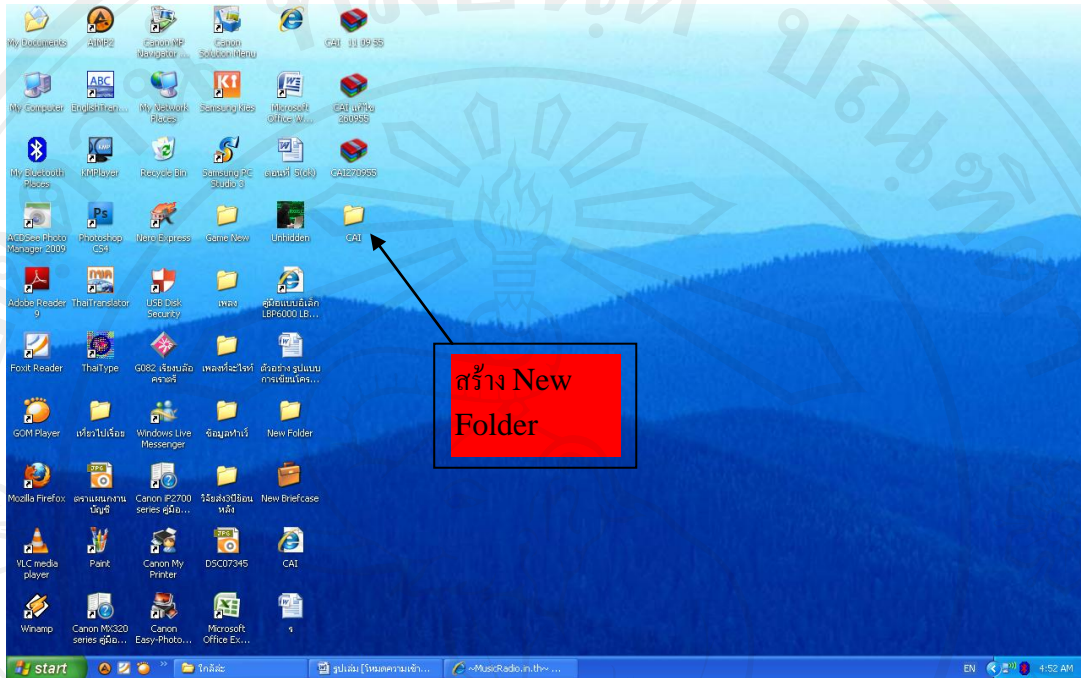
My Documents
AIMP2
Canon MP Navigator ...
Canon Solution Menu
CAI 11 09 55

My Computer
EnglishTran...
My Network Places
Samsung Kies
Microsoft Office W...
CAI แก้ไข 260955

My Bluetooth Places
KMPlayer
Recycle Bin
Samsung PC Studio 3
ตอนที่ 5(ok)
CAI270955

ACDSee Photo Manager 2009
Photoshop CS4
Nero Express
Game New
Unhidden
CAI

Adobe Reader 9
ThaiTranslator
USB Disk Security
เพลง
คู่มือแบบอิเล็ก LBP6000 LB...

Foxit Reader
ThaiType
G082 เรียนลัด คราฟรี
เพลงที่จะไรท์
ตัวอย่าง รูปแบบการเขียนโคร...

GOM Player
เที่ยวไปเรื่อย
Windows Live Messenger
ข้อมูลทำเว็
New Folder

Mozilla Firefox
ตราแผนกงานบัญชี
Canon iP2700 series คู่มือ...
วิจัยส่ง3ปีย้อนหลัง
New Briefcase

VLC media player
Paint
Canon My Printer
DSC07345
CAI

Winamp
Canon MX320 series คู่มือ...
Canon Easy-Photo...
Microsoft Office Ex...
ร

สร้าง New Folder

start
ใกล้ละ
รูปเล่ม [โหมดความเข้า...
~MusicRadio.in.th~ ...
EN
4:52 AM